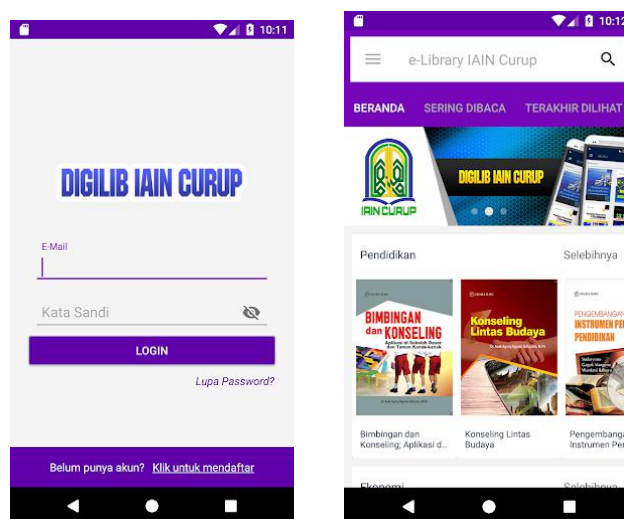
10:11

DIGILIB IAIN CURUP

E-Mail

Kata Sandi

LOGIN

Lupa Password?

Belum punya akun? Klik untuk mendaftar

10:12

e-Library IAIN Curup

BERANDA SERING DIBACA TERAKHIR DILIHAT

IAIN CURUP

DIGILIB IAIN CURUP

Pendidikan

Selebihnya

BIMBINGAN dan KONSELING

Konseling Lintas Budaya

PENGEMBANGAN INSTRUMEN PENDIDIKAN

Bimbingan dan Konseling; Aplikasi d...

Konseling Lintas Budaya

Pengembangan Instrumen Pen

Ekonomi

Selebihnya